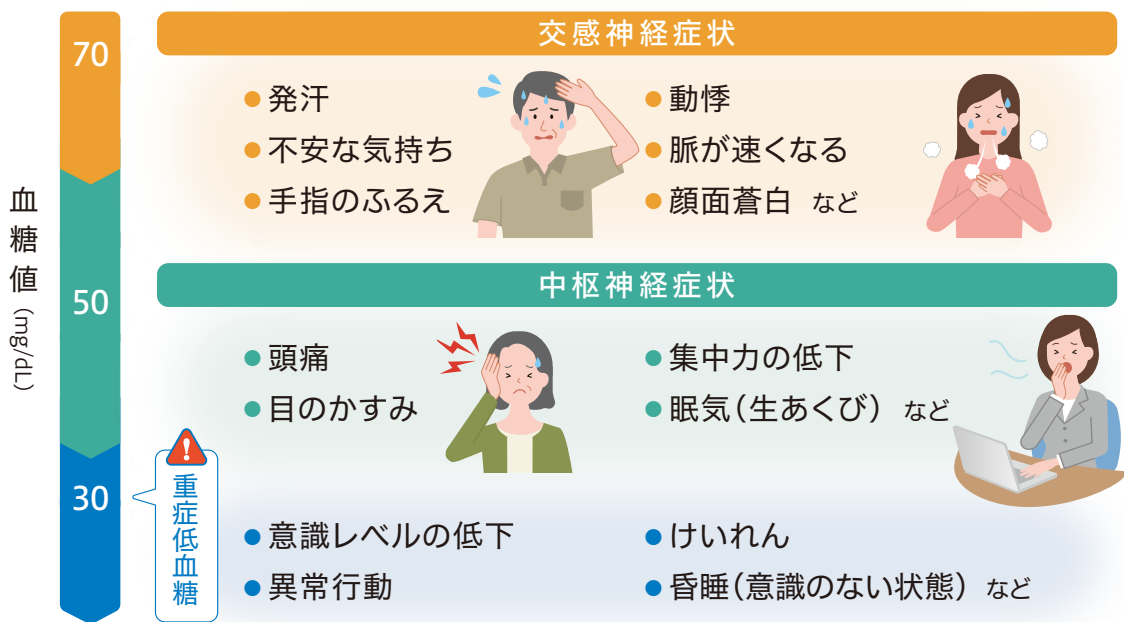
血糖値 (mg/dL)

70

交感神経症状

● 発汗
● 不安な気持ち
● 手指のふるえ

● 動悸
● 脈が速くなる
● 顔面蒼白 など

50

中枢神経症状

● 頭痛
● 目のかすみ

● 集中力の低下
● 眠気（生あくび） など

30

重症低血糖

● 意識レベルの低下
● 異常行動

● けいれん
● 昏睡（意識のない状態） など